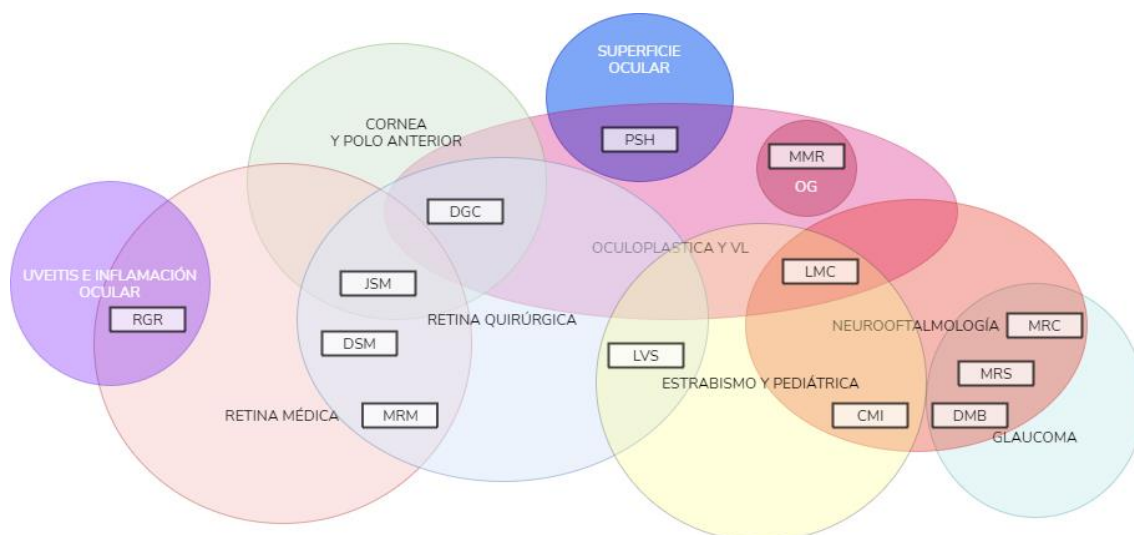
SUPERFICIE OCULAR

PSH

CORNEA Y POLO ANTERIOR

MMR

OG

DGC

UVEITIS E INFLAMACIÓN OCULAR

OCULOPLASTICA Y VL

JSM

LMC

RGR

RETINA QUIRÚRGICA

NEUROOFTALMOLOGÍA

MRC

DSM

LVS

MRS

ESTRABISMO Y PEDIÁTRICA

RETINA MÉDICA

MRM

CMI

DMB

GLAUCOMA